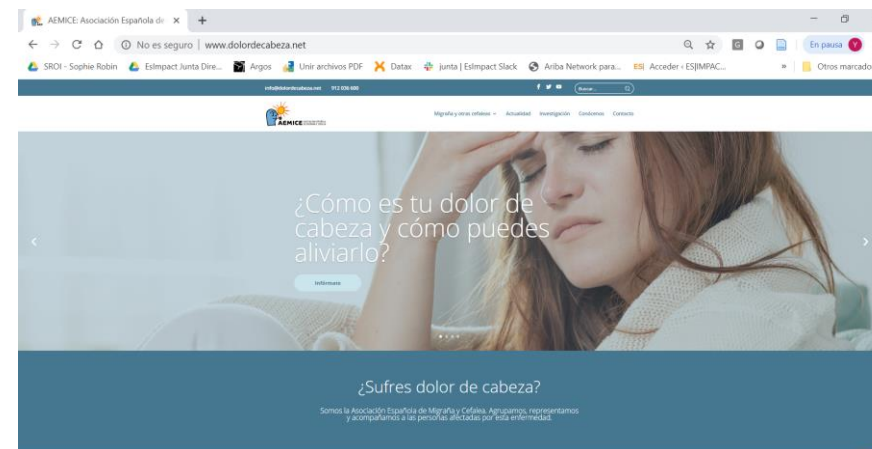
AEMICE: Asociación Española de ×
+

No es seguro | www.dolordecabeza.net

En pausa Y

SROI - Sophie Robin Eslmpact Junta Dire... Argos Unir archivos PDF Datax junta | Eslmpact Slack Ariba Network para... ESI Acceder ‹ ESIMPAC... » Otros marcado

info@dolordecabeza.net 912 006 680

Buscar...

AEMICE

Migraña y otras cefaleas Actualidad Investigación Conócenos Contacto

¿Cómo es tu dolor de cabeza y cómo puedes aliviarlo?

Infórmate

¿Sufres dolor de cabeza?

Somos la Asociación Española de Migraña y Cefalea. Agrupamos, representamos y acompañamos a las personas afectadas por esta enfermedad.